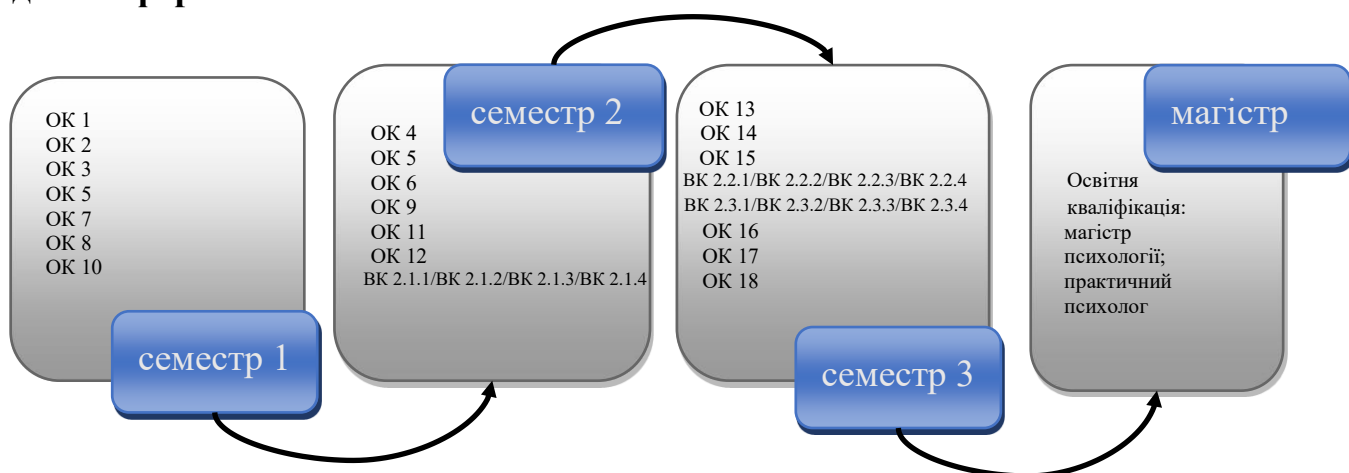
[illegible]

ОК 1
ОК 2
ОК 3
ОК 5
ОК 7
ОК 8
ОК 10

семестр 1

семестр 2

ОК 4
ОК 5
ОК 6
ОК 9
ОК 11
ОК 12
ВК 2.1.1/ВК 2.1.2/ВК 2.1.3/ВК 2.1.4

ОК 13
ОК 14
ОК 15
ВК 2.2.1/ВК 2.2.2/ВК 2.2.3/ВК 2.2.4
ВК 2.3.1/ВК 2.3.2/ВК 2.3.3/ВК 2.3.4
ОК 16
ОК 17
ОК 18

семестр 3

магістр

Освітня кваліфікація: магістр психології; практичний психолог